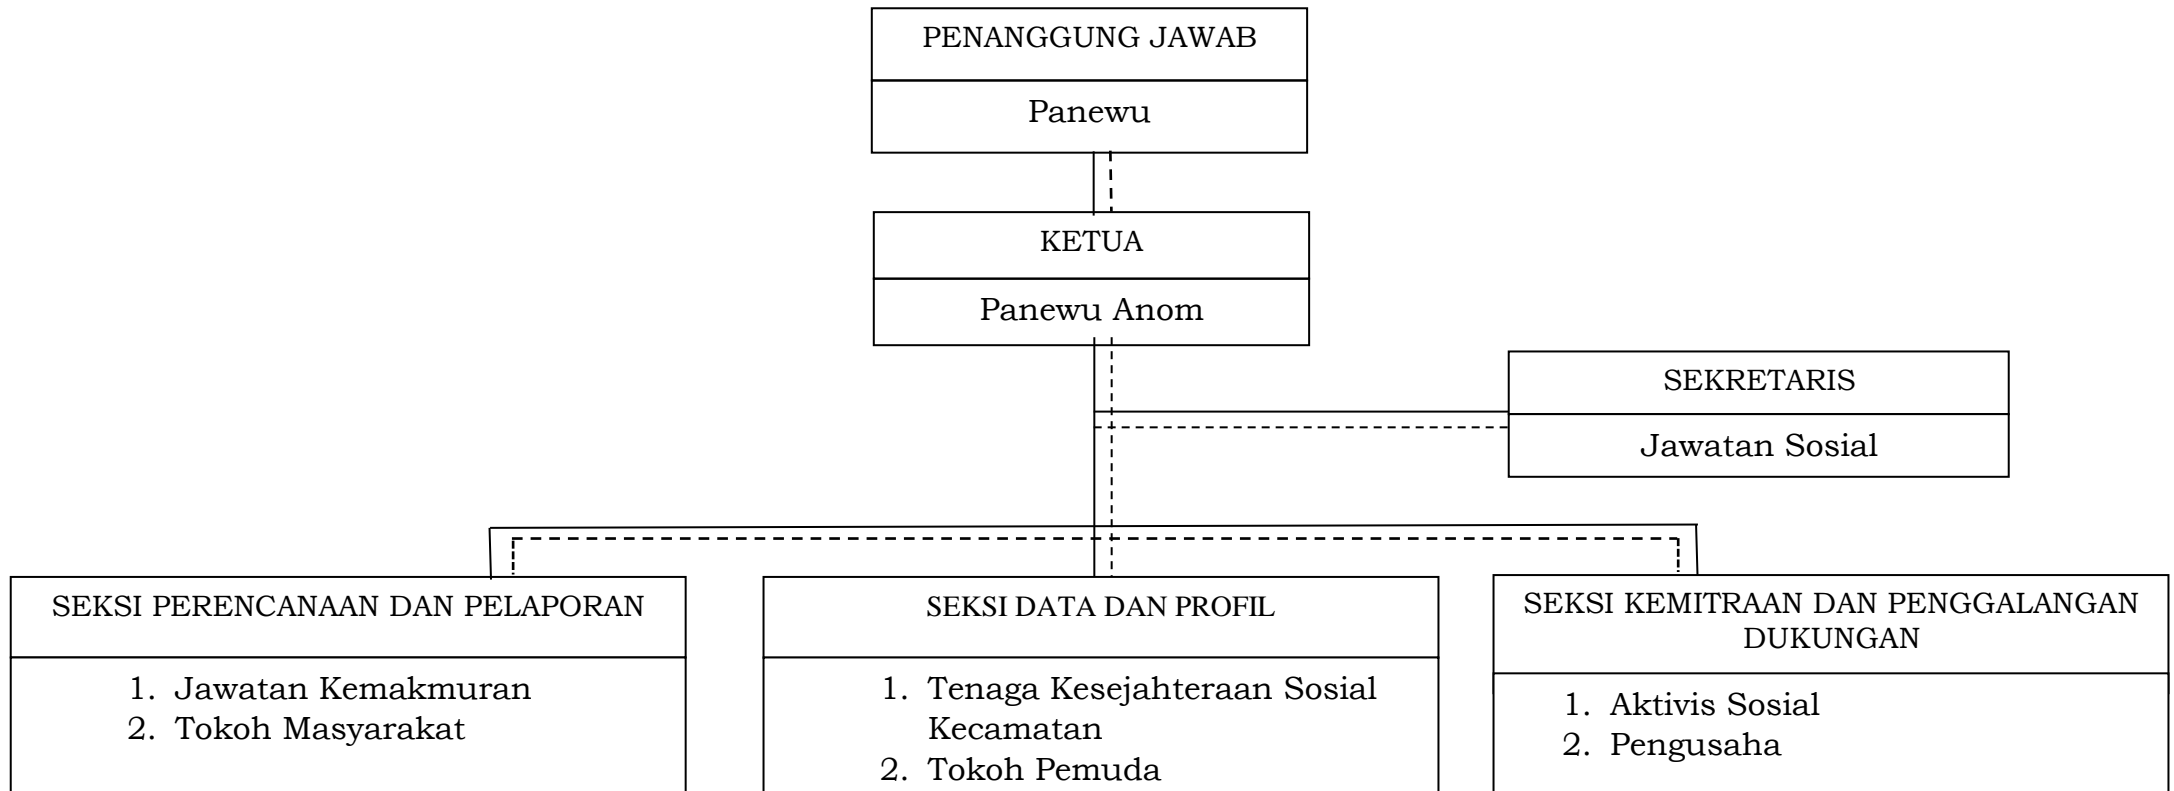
PENANGGUNG JAWAB

Panewu

KETUA

Panewu Anom

SEKRETARIS

Jawatan Sosial

SEKSI PERENCANAAN DAN PELAPORAN

1. Jawatan Kemakmuran
2. Tokoh Masyarakat

SEKSI DATA DAN PROFIL

1. Tenaga Kesejahteraan Sosial Kecamatan
2. Tokoh Pemuda

SEKSI KEMITRAAN DAN PENGGALANGAN DUKUNGAN

1. Aktivis Sosial
2. Pengusaha